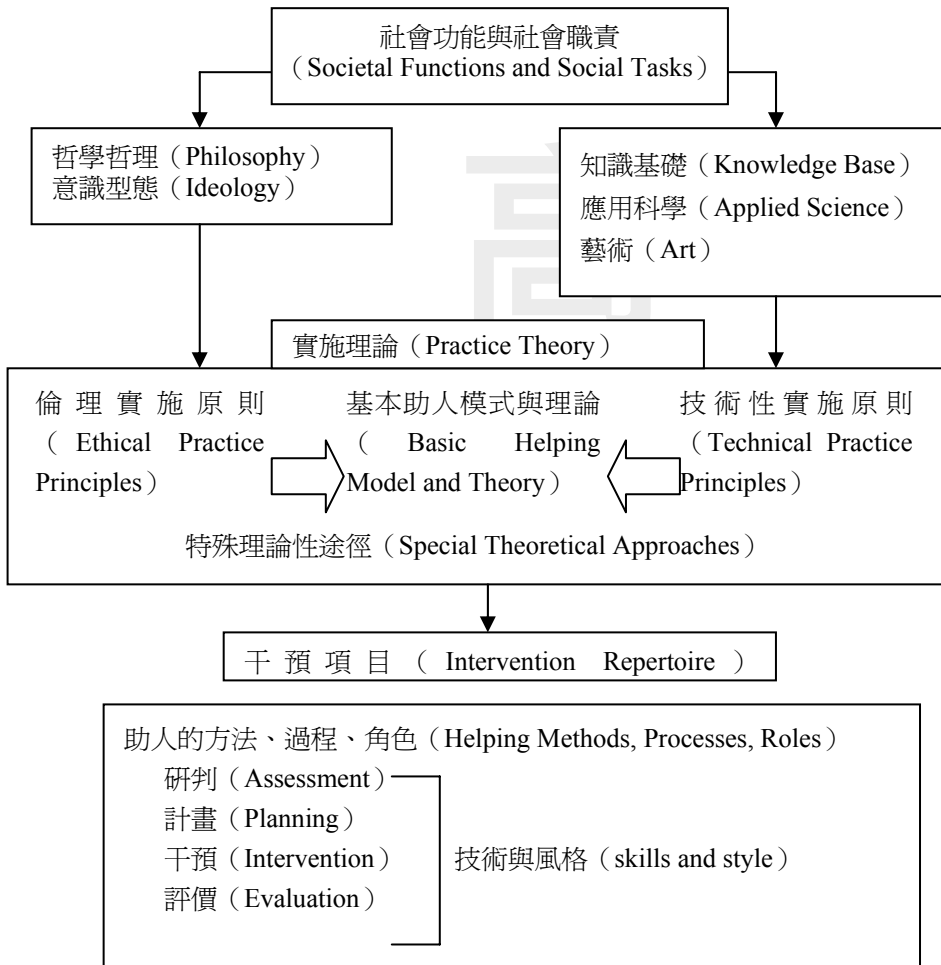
社會功能與社會職責
（Societal Functions and Social Tasks）

哲學哲理（Philosophy）
意識型態（Ideology）

知識基礎（Knowledge Base）
應用科學（Applied Science）
藝術（Art）

實施理論（Practice Theory）

倫理實施原則（Ethical Practice Principles）

基本助人模式與理論（Basic Helping Model and Theory）

技術性實施原則（Technical Practice Principles）

特殊理論性途徑（Special Theoretical Approaches）

干預項目（Intervention Repertoire）

助人的方法、過程、角色（Helping Methods, Processes, Roles）
研判（Assessment）
計畫（Planning）
干預（Intervention）
評價（Evaluation）
技術與風格（skills and style）